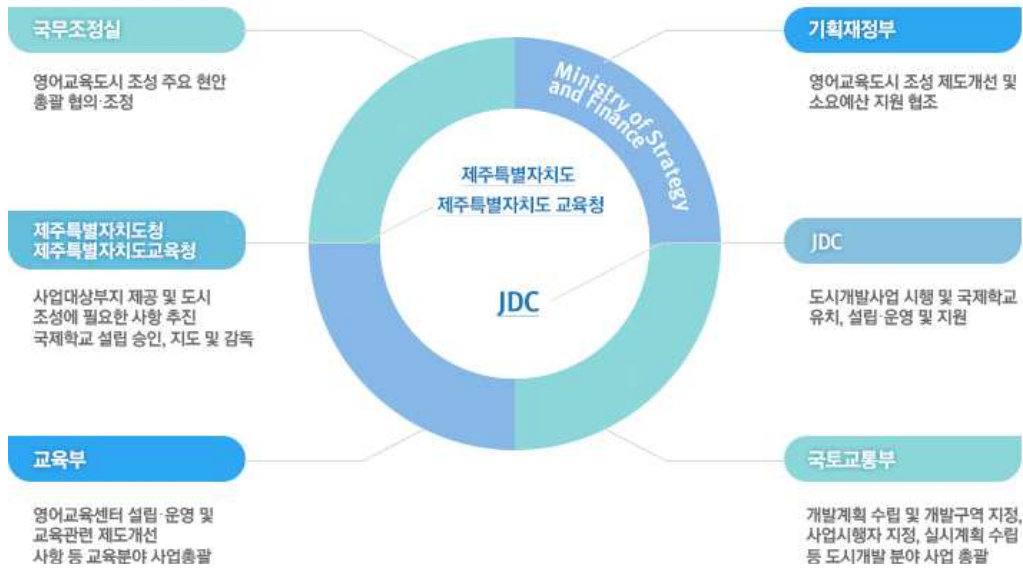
국무조정실

영어교육도시 조성 주요 현안 총괄 협의·조정

제주특별자치도청
제주특별자치도교육청

사업대상부지 제공 및 도시 조성에 필요한 사항 추진
국제학교 설립 승인, 지도 및 감독

교육부

영어교육센터 설립·운영 및 교육관련 제도개선 사항 등 교육분야 사업총괄

Ministry of Strategy and Finance

제주특별자치도
제주특별자치도 교육청

JDC

기획재정부

영어교육도시 조성 제도개선 및 소요예산 지원 협조

JDC

도시개발사업 시행 및 국제학교 유치, 설립·운영 및 지원

국토교통부

개발계획 수립 및 개발구역 지정, 사업시행자 지정, 실시계획 수립 등 도시개발 분야 사업 총괄